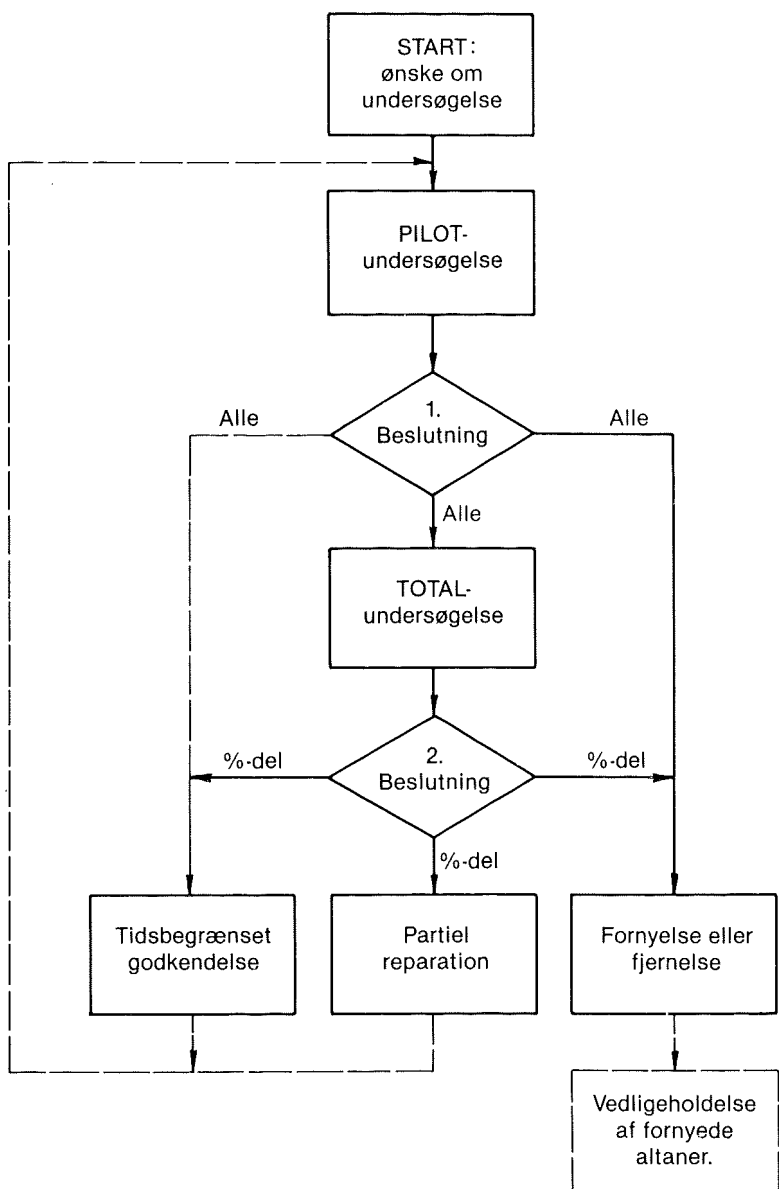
START:
ønske om
undersøgelse

PILOT-
undersøgelse

Alle

1.
Beslutning

Alle

Alle

TOTAL-
undersøgelse

%-del

2.
Beslutning

%-del

%-del

Tidsbegrænset
godkendelse

Partiel
reparation

Fornyelse eller
fjernelse

Vedligeholdelse
af fornyede
altaner.